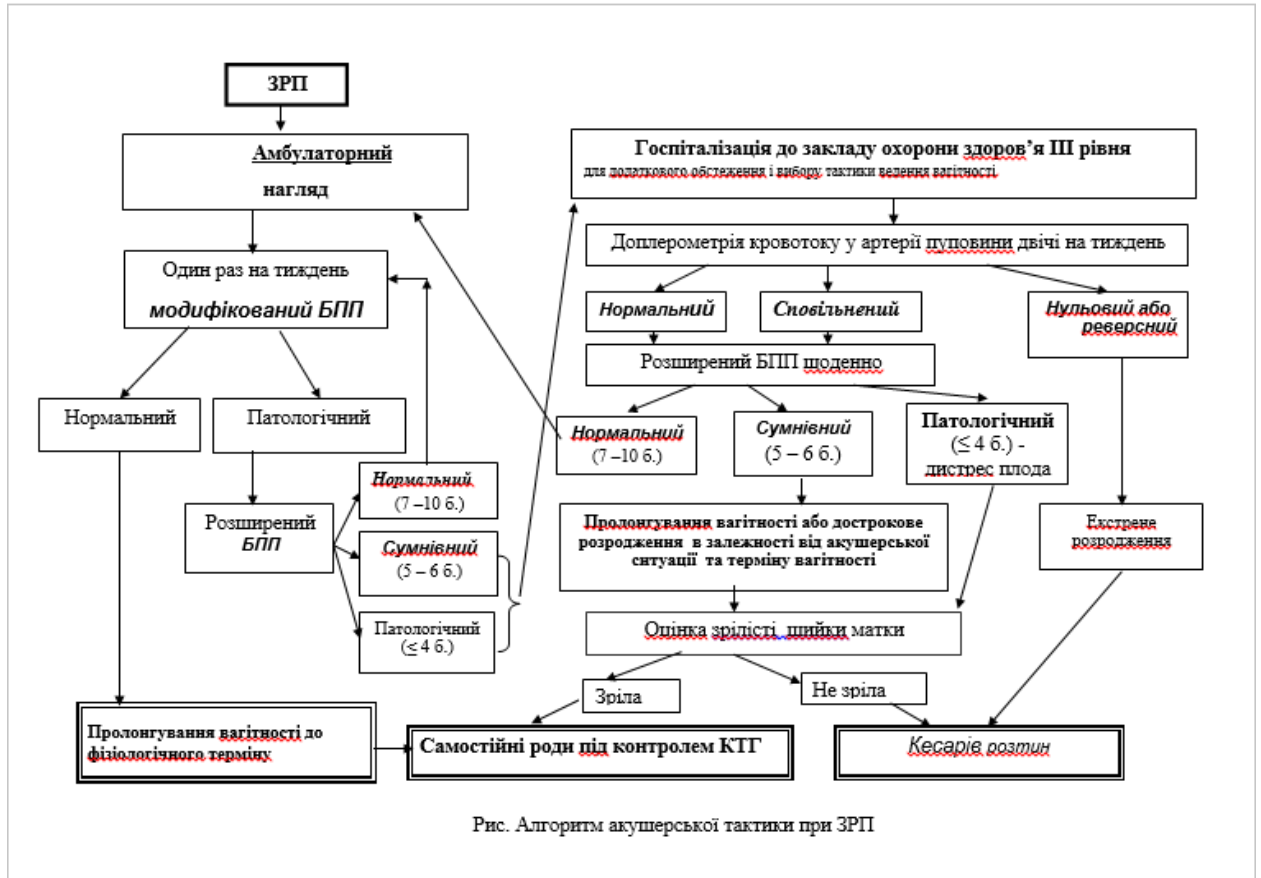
ЗРП

Амбулаторний нагляд

Один раз на тиждень модифікований БПП

Нормальний

Патологічний

Розширений БПП

Нормальний (7 –10 б.)

Сумнівний (5 – 6 б.)

Патологічний (≤ 4 б.)

Пролонгування вагітності до фізіологічного терміну

Госпіталізація до закладу охорони здоров'я III рівня
для додаткового обстеження і вибору тактики ведення вагітності

Доплерометрія кровотоку у артерії пуповини двічі на тиждень

Нормальний

Сповільнений

Нульовий або реверсний

Розширений БПП щоденно

Нормальний (7 –10 б.)

Сумнівний (5 – 6 б.)

Патологічний (≤ 4 б.) - дистрес плода

Пролонгування вагітності або дострокове розродження в залежності від акушерської ситуації та терміну вагітності

Екстрене розродження

Оцінка зрілості шийки матки

Зріла

Не зріла

Самостійні роди під контролем КТГ

Кесарів розтин

Рис. Алгоритм акушерської тактики при ЗРП